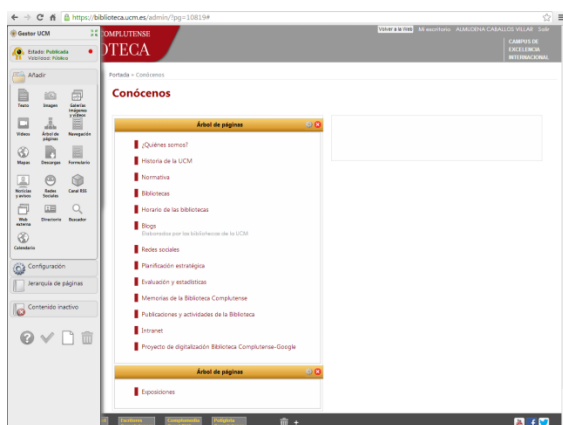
https://biblioteca.ucm.es/admin/?pg=10819#

Gestor UCM

Estado: Publicada
Visibilidad: Público

Añadir

Texto
Imagen
Galería imágenes y vídeos
Vídeos
Árbol de páginas
Navegación
Mapas
Descargas
Formulario
Noticias y avisos
Redes Sociales
Canal RSS
Web externa
Directorio
Buscador
Calendario

Configuración

Jerarquía de páginas

Contenido inactivo

COMPLUTENSE
OTECA

Volver a la Web | Mi escritorio | ALMUDENA CABALLOS VILLAR | Salir

CAMPUS DE EXCELENCIA INTERNACIONAL

Portada > Conócenos

Conócenos

Árbol de páginas

¿Quiénes somos?

Historia de la UCM

Normativa

Bibliotecas

Horario de las bibliotecas

Blogs
Elaborados por las bibliotecas de la UCM

Redes sociales

Planificación estratégica

Evaluación y estadísticas

Memorias de la Biblioteca Complutense

Publicaciones y actividades de la Biblioteca

Intranet

Proyecto de digitalización Biblioteca Complutense-Google

Árbol de páginas

Exposiciones

Escritorio
Complutense
Polilla